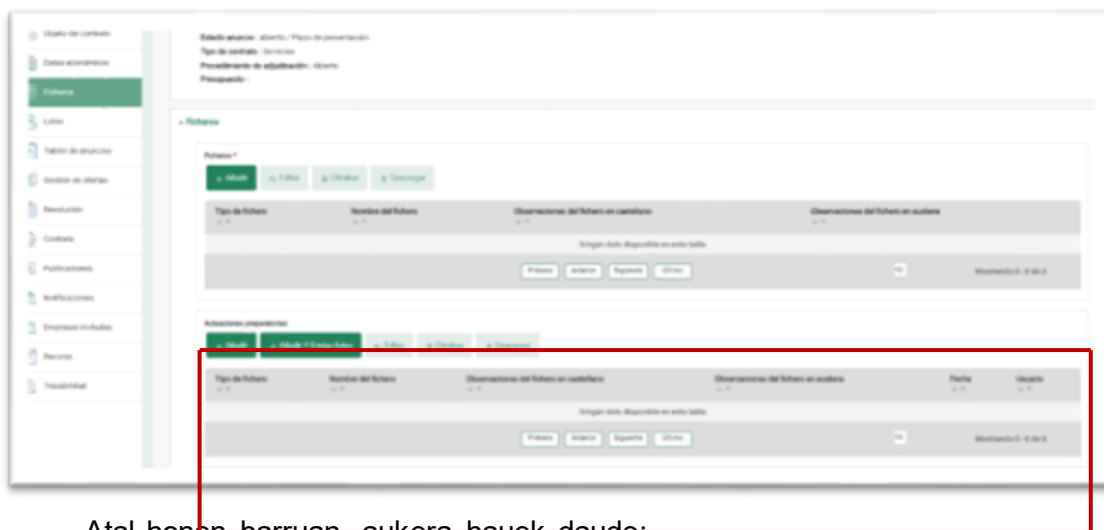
Objeto del contrato
Datos económicos
Ficheros
Lotes
Tablón de anuncios
Gestión de ofertas
Resolución
Contrato
Publicaciones
Notificaciones
Empresas invitadas
Recurso
Trazabilidad

Estado anuncio : Abierto / Plazo de presentación
Tipo de contrato : Servicios
Procedimiento de adjudicación : Abierto
Presupuesto :

- Ficheros

Ficheros *

+ Añadir
Editar
Eliminar
Descargar

| Tipo de fichero | Nombre del fichero | Observaciones del fichero en castellano | Observaciones del fichero en euskera |
|---|---|---|---|
| Ningún dato disponible en esta tabla | | | |

Primero Anterior Siguiente Último
10
Mostrando 0 - 0 de 0

Actuaciones preparatorias

+ Añadir
+ Añadir Y Enviar Aviso
Editar
Eliminar
Descargar

| Tipo de fichero | Nombre del fichero | Observaciones del fichero en castellano | Observaciones del fichero en euskera | Fecha | Usuario |
|---|---|---|---|---|---|
| Ningún dato disponible en esta tabla | | | | | |

Primero Anterior Siguiente Último
10
Mostrando 0 - 0 de 0

Atal honen barruan, aukera hauek daude: